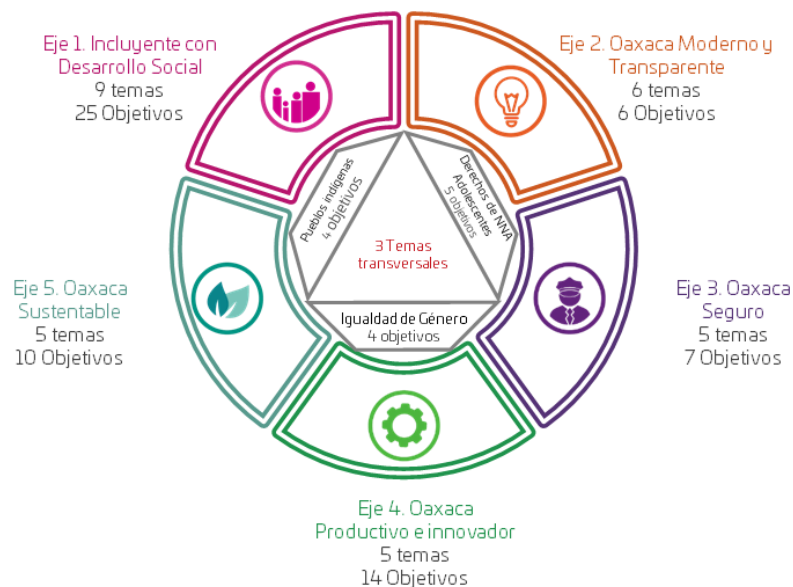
Eje 1. Incluyente con Desarrollo Social
9 temas
25 Objetivos

Eje 2. Oaxaca Moderno y Transparente
6 temas
6 Objetivos

Pueblos indígenas
4 Objetivos

Derechos de NNA
Adolescentes
5 objetivos

3 Temas transversales

Igualdad de Género
4 objetivos

Eje 5. Oaxaca Sustentable
5 temas
10 Objetivos

Eje 3. Oaxaca Seguro
5 temas
7 Objetivos

Eje 4. Oaxaca Productivo e innovador
5 temas
14 Objetivos